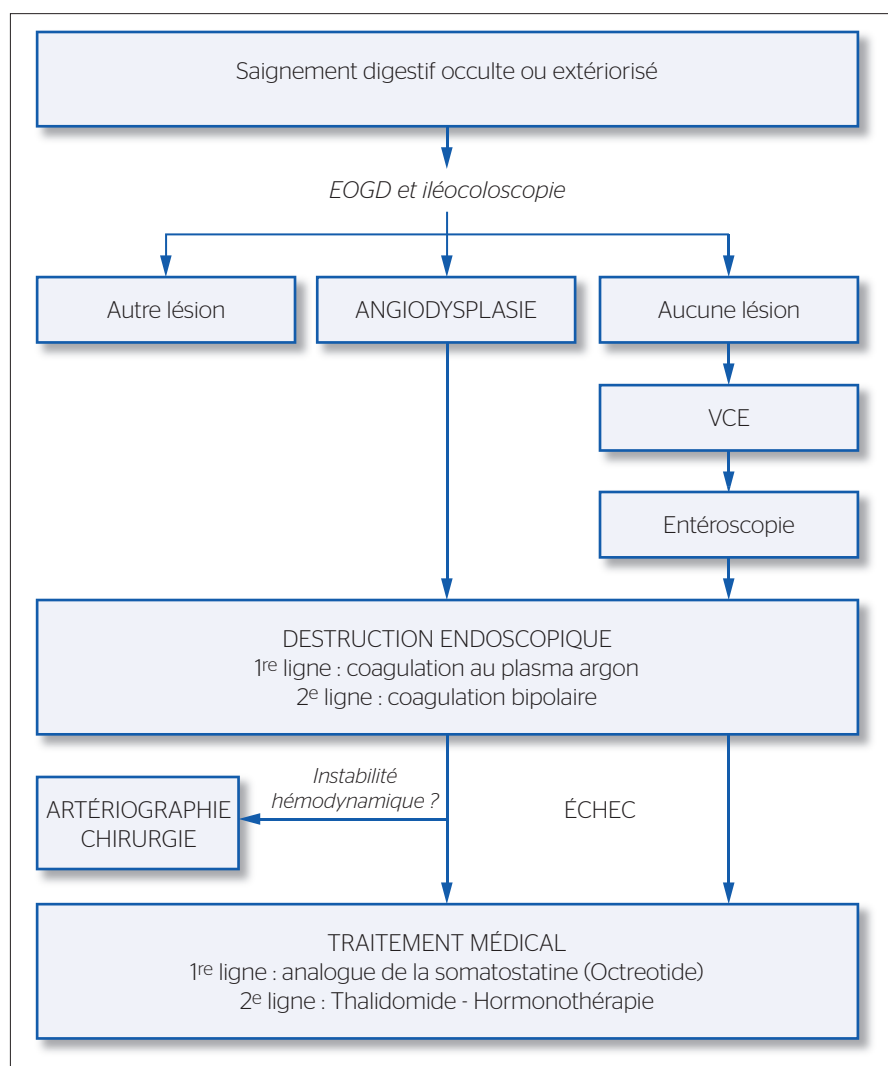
Saignement digestif occulte ou extériorisé

EOGD et iléocoloscopie

Autre lésion

ANGIODYSPLASIE

Aucune lésion

VCE

Entéroscopie

DESTRUCTION ENDOSCOPIQUE
1$^{re}$ ligne : coagulation au plasma argon
2$^{e}$ ligne : coagulation bipolaire

Instabilité hémodynamique ?

ARTÉRIOGRAPHIE CHIRURGIE

ÉCHEC

TRAITEMENT MÉDICAL
1$^{re}$ ligne : analogue de la somatostatine (Octreotide)
2$^{e}$ ligne : Thalidomide - Hormonothérapie